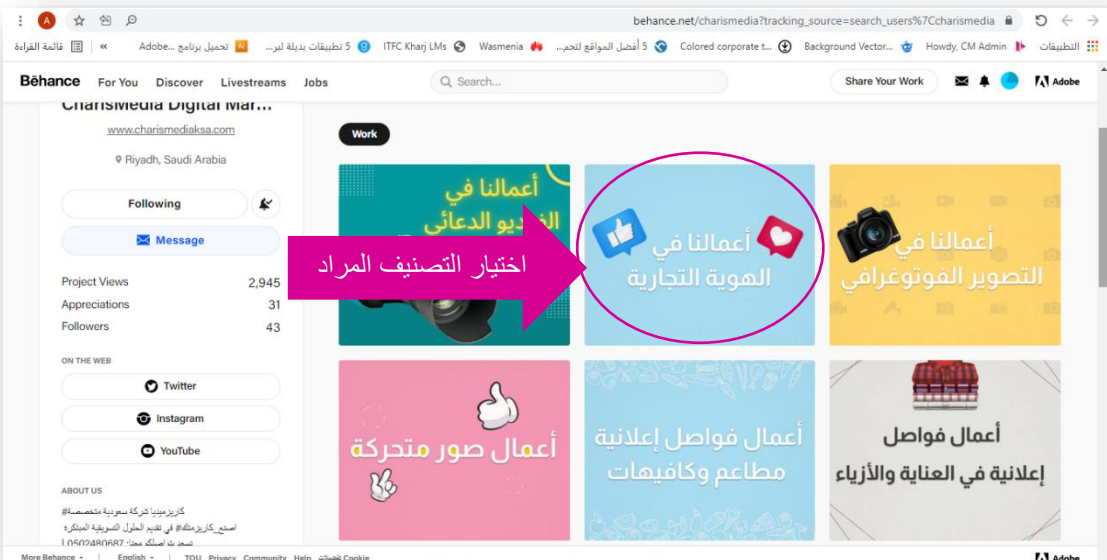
behance.net/charismedia?tracking_source=search_users%7Ccharismedia

التطبيقات Howdy, CM Admin Background Vector... Colored corporate t... 5 أفضل المواقع لتحم... Wasmenia ITFC Kharj LMs 5 تطبيقات بديلة لبر... تحميل برنامج Adobe... » قائمة القراءة

Behance For You Discover Livestreams Jobs Search... Share Your Work Adobe

CharisMedia Digital Mar...

www.charismediaksa.com

Riyadh, Saudi Arabia

Following

Message

| | |
|---|---|
| Project Views | 2,945 |
| Appreciations | 31 |
| Followers | 43 |

ON THE WEB

Twitter

Instagram

YouTube

ABOUT US

#كاريزميديا شركة سعودية متخصصة
اصنع_كاريزماتك# في تقديم الحلول التسويقية المبتكرة
0502480687 تسعد بتواصلكم معنا

Work

أعمالنا في الفيديو الدعائي

اختيار التصنيف المراد

أعمالنا في الهوية التجارية

أعمالنا في التصوير الفوتوغرافي

أعمال صور متحركة

أعمال فواصل إعلانية مطاعم وكافيهات

أعمال فواصل إعلانية في العناية والأزياء

More Behance English TOU Privacy Community Help تفضيلات Cookie Adobe